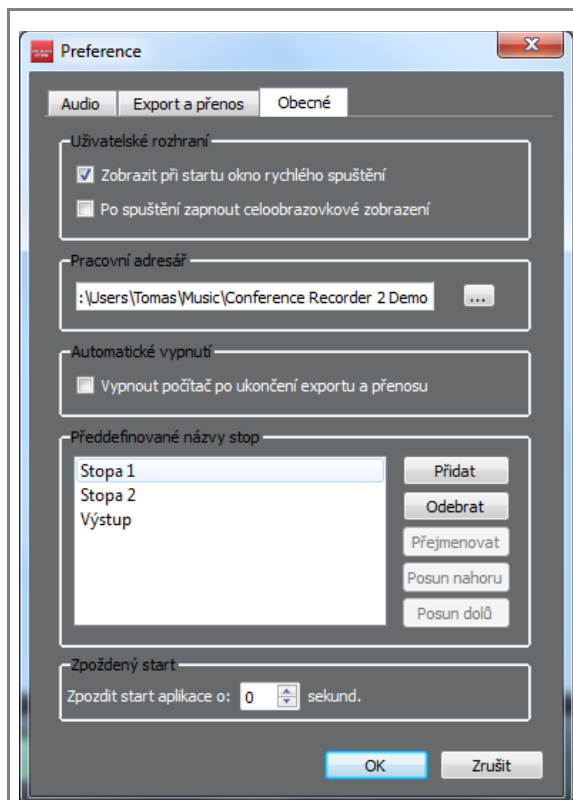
Preference

Audio | Export a přenos | Obecné

Uživatelské rozhraní

Zobrazit při startu okno rychlého spuštění

Po spuštění zapnout celoobrazovkové zobrazení

Pracovní adresář

:\Users\Tomas\Music\Conference Recorder 2 Demo ...

Automatické vypnutí

Vypnout počítač po ukončení exportu a přenosu

Předdefinované názvy stop

Stopa 1
Stopa 2
Výstup

Přidat
Odebrat
Přejmenovat
Posun nahoru
Posun dolů

Zpožděný start

Zpozdit start aplikace o: 0 sekund.

OK
Zrušit